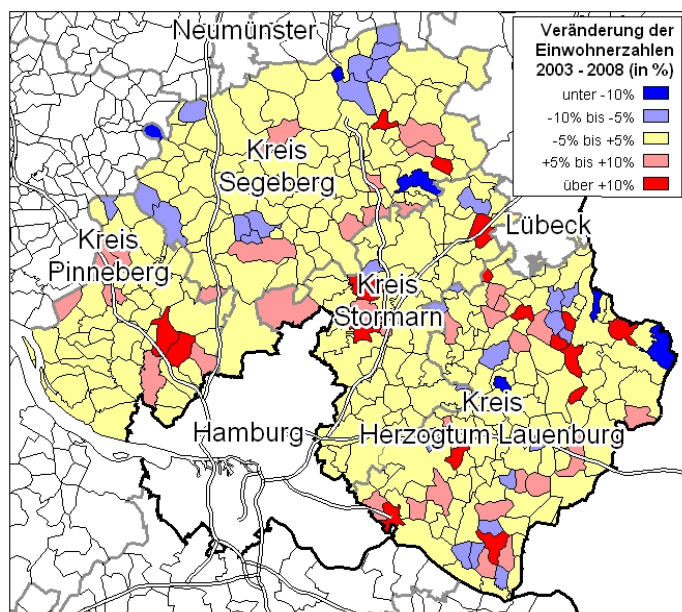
Veränderung der Einwohnerzahlen 2003 - 2008 (in %)

unter -10%
-10% bis -5%
-5% bis +5%
+5% bis +10%
über +10%

Neumünster

Kreis Segeberg

Lübeck

Kreis Pinneberg

Kreis Stormarn

Kreis Herzogtum Lauenburg

Hamburg